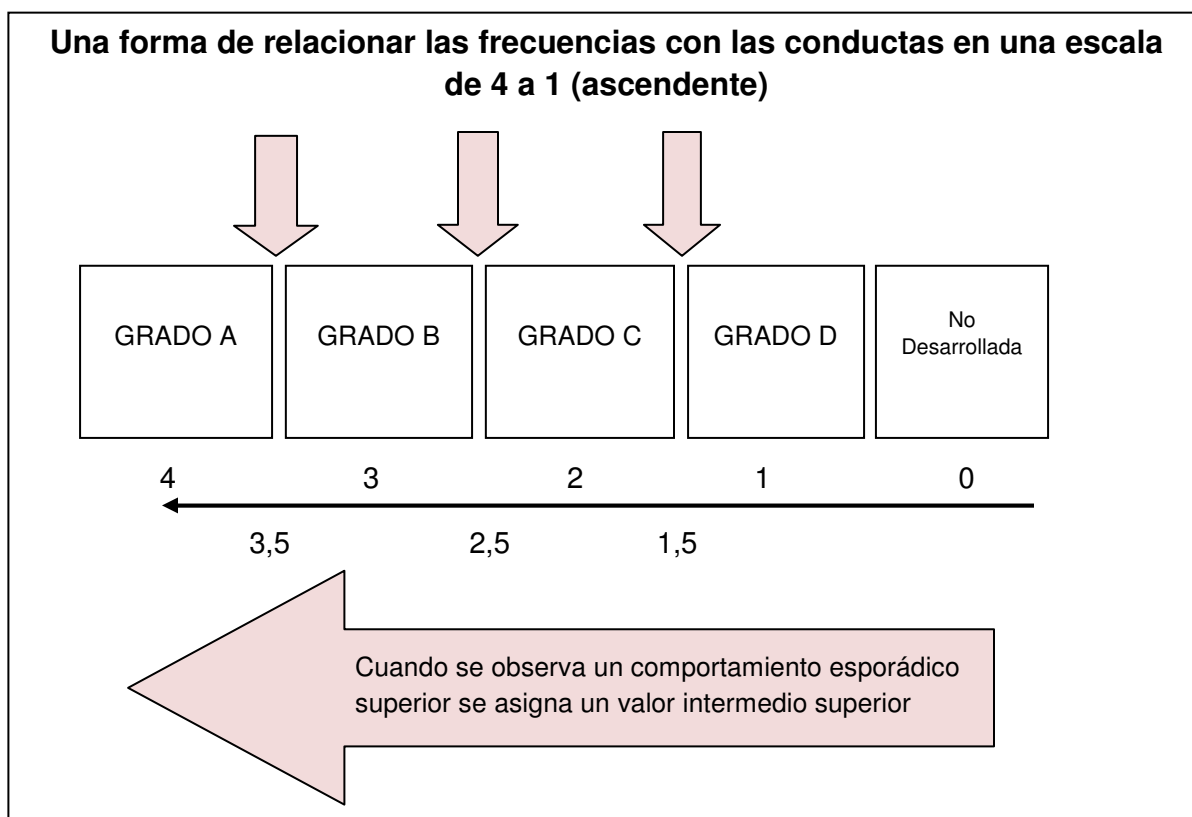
Una forma de relacionar las frecuencias con las conductas en una escala de 4 a 1 (ascendente)

GRADO A

GRADO B

GRADO C

GRADO D

No Desarrollada

4 3 2 1 0

3,5 2,5 1,5

Cuando se observa un comportamiento esporádico superior se asigna un valor intermedio superior